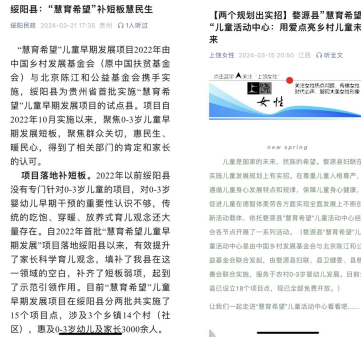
绥阳县："慧育希望"补短板慧民生

绥阳县 2024-03-21 17:36 贵州 1人听过

"慧育希望"儿童早期发展项目2022年由中国乡村发展基金会（原中国扶贫基金会）与北京陈江和公益基金会携手实施，绥阳县为贵州省首批实施"慧育希望"儿童早期发展项目的试点县。项目自2022年10月实施以来，聚焦0-3岁儿童早期发展短板，聚焦群众关切，惠民生、暖民心，得到了相关部门的肯定和家长的认可。

项目落地补短板。2022年以前绥阳县没有专门针对0-3岁儿童的项目，对0-3岁婴幼儿早期干预的重要性认识不够，传统的吃饱、穿暖、放养式育儿观念还大量存在。自2022年首批"慧育希望"儿童早期发展项目落地绥阳县以来，有效提升了家长科学育儿观念，填补了我县在这一领域的空白，补齐了短板弱项，起到了示范引领作用。目前"慧育希望"儿童早期发展项目在绥阳县分两批共实施了15个项目点，涉及3个乡镇14个村（社区），惠及0-3岁幼儿及家长3000余人。

【两个规划出实招】婺源县"慧育希望"儿童活动中心：用爱点亮乡村儿童未来

上饶女性 2024-03-21 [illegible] 听全文

儿童是国家的未来、民族的希望。婺源县妇联在实施儿童发展规划上下实招，在推进儿童早期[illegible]通过儿童早期发展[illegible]保障儿童身心健康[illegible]儿童全面发展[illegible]新活动载体，依托慧育"慧育希望"儿童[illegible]合作项目开展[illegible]"慧育希望"儿童活动中心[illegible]基金会联合实施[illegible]基金会联合实施，面向于农村0-3岁婴幼儿家庭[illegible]

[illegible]一起走进"慧育希望"儿童活动中心看看吧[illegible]